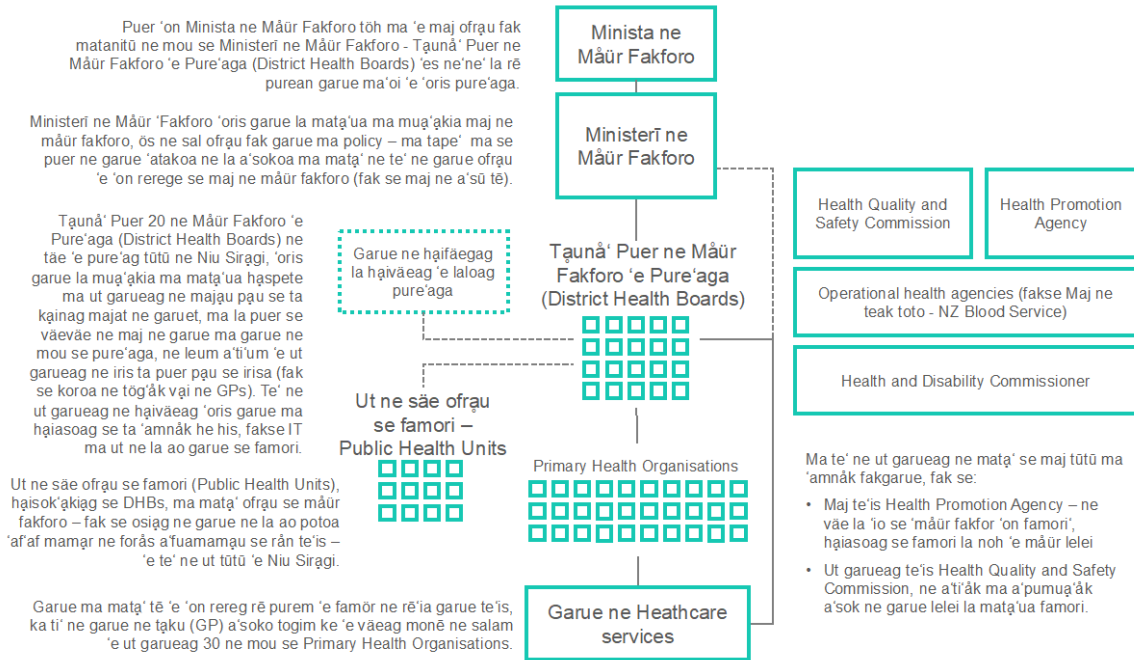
Puer 'on Minista ne Mäür Fakforo töh ma 'e maj ofrạu fak matanitū ne mou se Ministerī ne Mäür Fakforo - Tạunå' Puer ne Mäür Fakforo 'e Pure'aga (District Health Boards) 'es ne'ne' la rē purean garue ma'oi 'e 'oris pure'aga.

Minista ne Mäür Fakforo

Ministerī ne Mäür 'Fakforo 'oris garue la matạ'ua ma muạ'ạkia maj ne mäür fakforo, ös ne sal ofrạu fak garue ma policy – ma tape' ma se puer ne garue 'atakoa ne la a'sokoa ma matạ' ne te' ne garue ofrạu 'e 'on rerege se maj ne mäür fakforo (fak se maj ne a'sū tē).

Ministerī ne Mäür Fakforo

Health Quality and Safety Commission

Health Promotion Agency

Tạunå' Puer 20 ne Mäür Fakforo 'e Pure'aga (District Health Boards) ne täe 'e pure'ag tūtū ne Niu Sirạgi, 'oris garue la muạ'ạkia ma matạ'ua hạspete ma ut garueag ne majạu pạu se ta kạinag majat ne garuet, ma la puer se väeväe ne maj ne garue ma garue ne mou se pure'aga, ne leum a'ti'um 'e ut garueag ne iris ta puer pạu se irisa (fak se koroa ne tög'åk vại ne GPs). Te' ne ut garueag ne hạiväeag 'oris garue ma hạiasoag se ta 'amnåk he his, fakse IT ma ut ne la ao garue se famori.

Garue ne hạifäegag la hạiväeag 'e laloag pure'aga

Tạunå' Puer ne Mäür Fakforo 'e Pure'aga (District Health Boards)

Operational health agencies (fakse Maj ne teak toto - NZ Blood Service)

Health and Disability Commissioner

Ut ne säe ofrạu se famori – Public Health Units

Ut ne säe ofrạu se famori (Public Health Units), hạisok'ạkiag se DHBs, ma matạ' ofrạu se mäür fakforo – fak se osiạg ne garue ne la ao potoa 'af'af mamạr ne forås a'fuamamạu se rån te'is – 'e te' ne ut tūtū 'e Niu Sirạgi.

Primary Health Organisations

Ma te' ne ut garueag ne matạ' se maj tūtū ma 'amnåk fakgarue, fak se:

• Maj te'is Health Promotion Agency – ne väe la 'io se 'mäür fakfor 'on famori', hạiasoag se famori la noh 'e mäür lelei

• Ut garueag te'is Health Quality and Safety Commission, ne a'ti'åk ma a'pumuạ'åk a'sok ne garue lelei la matạ'ua famori.

Garue ma matạ' tē 'e 'on rereg rē purem 'e famör ne rē'ia garue te'is, ka ti' ne garue ne tạku (GP) a'soko togim ke 'e väeag monē ne salam 'e ut garueag 30 ne mou se Primary Health Organisations.

Garue ne Heathcare services